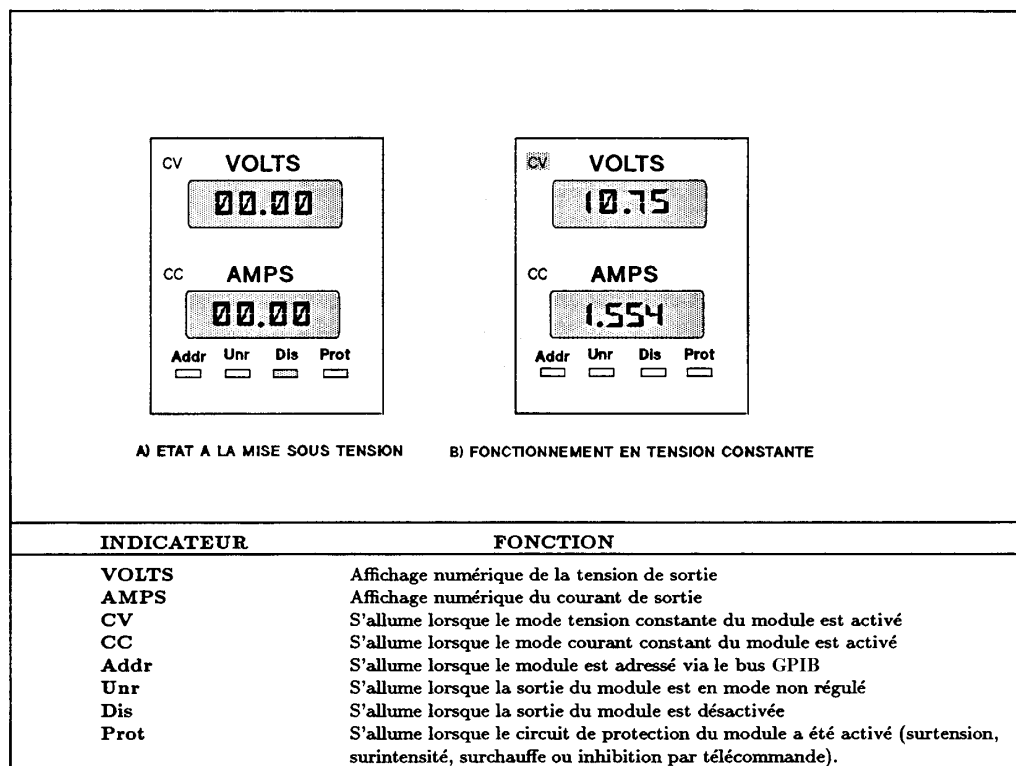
CV VOLTS
00.00
CC AMPS
00.00
Addr Unr Dis Prot

CV VOLTS
10.75
CC AMPS
1.554
Addr Unr Dis Prot

A) ETAT A LA MISE SOUS TENSION

B) FONCTIONNEMENT EN TENSION CONSTANTE

| INDICATEUR | FONCTION |
|---|---|
| VOLTS | Affichage numérique de la tension de sortie |
| AMPS | Affichage numérique du courant de sortie |
| CV | S'allume lorsque le mode tension constante du module est activé |
| CC | S'allume lorsque le mode courant constant du module est activé |
| Addr | S'allume lorsque le module est adressé via le bus GPIB |
| Unr | S'allume lorsque la sortie du module est en mode non régulé |
| Dis | S'allume lorsque la sortie du module est désactivée |
| Prot | S'allume lorsque le circuit de protection du module a été activé (surtension, surintensité, surchauffe ou inhibition par télécommande). |